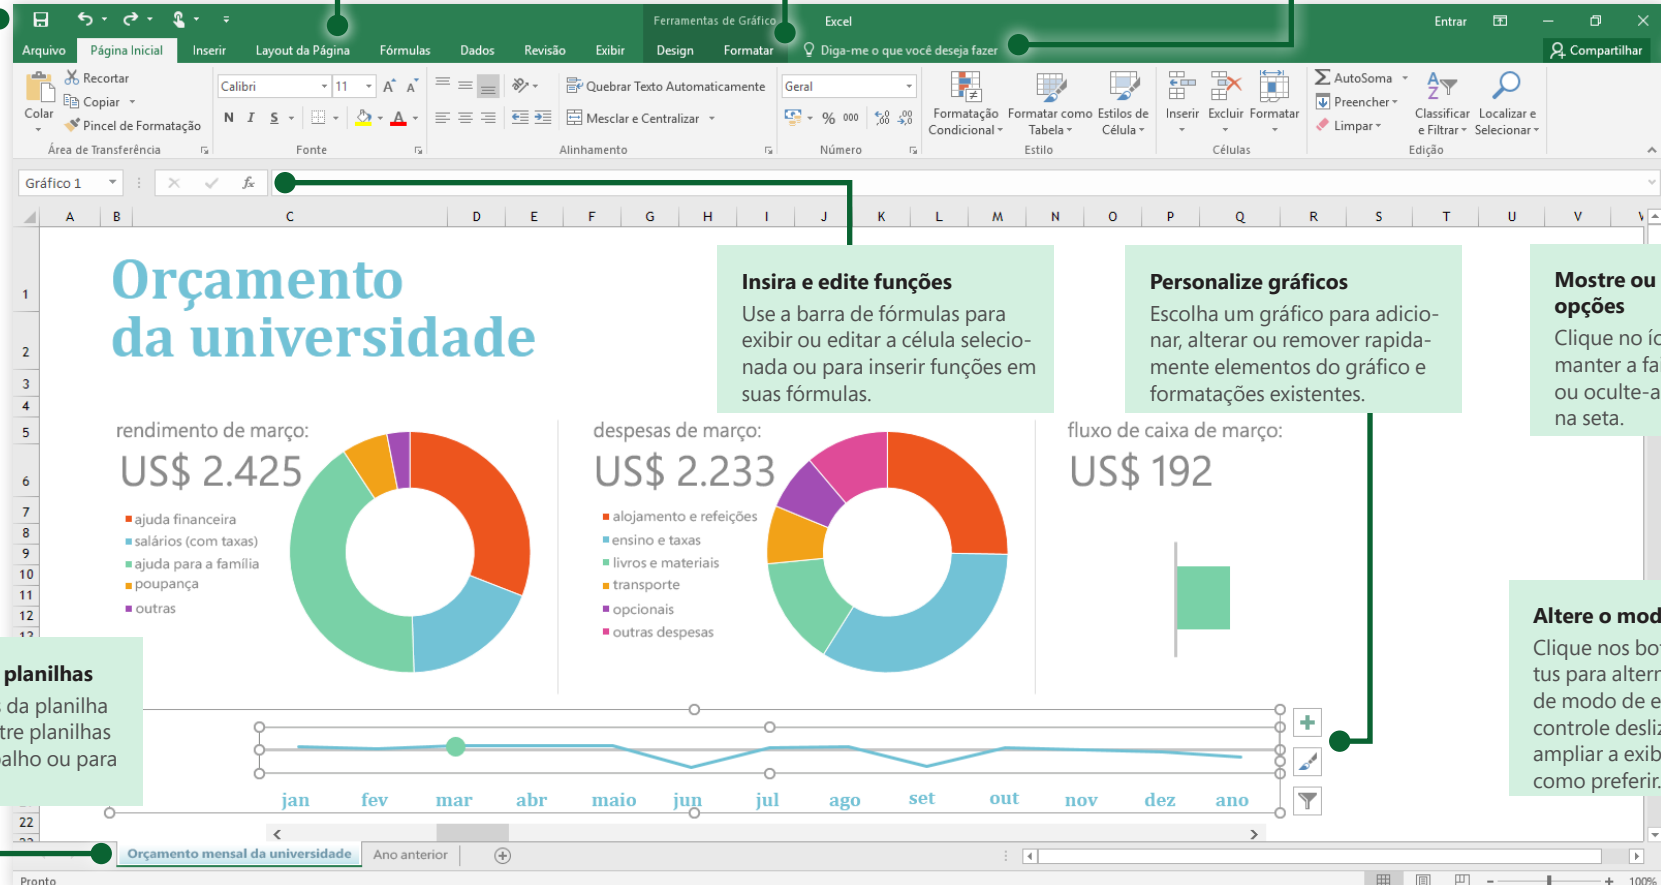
Ferramentas de Gráfico Excel Entrar

Arquivo Página Inicial Inserir Layout da Página Fórmulas Dados Revisão Exibir Design Formatar Diga-me o que você deseja fazer Compartilhar

Colar Recortar Copiar Pincel de Formatação Área de Transferência

Calibri 11 N I S Fonte

Quebrar Texto Automaticamente Mesclar e Centralizar Alinhamento

Geral % 000 Número

Formatação Condicional Formatar como Tabela Estilos de Célula Estilo

Inserir Excluir Formatar Células

AutoSoma Preencher Limpar Classificar e Filtrar Localizar e Selecionar Edição

Gráfico 1 fx

A B C D E F G H I J K L M N O P Q R S T U V

Orçamento da universidade

Insira e edite funções
Use a barra de fórmulas para exibir ou editar a célula selecionada ou para inserir funções em suas fórmulas.

Personalize gráficos
Escolha um gráfico para adicionar, alterar ou remover rapidamente elementos do gráfico e formatações existentes.

Mostre ou opções
Clique no íc manter a fa ou oculte-a na seta.

rendimento de março:
US$ 2.425
ajuda financeira
salários (com taxas)
ajuda para a família
poupança
outras

despesas de março:
US$ 2.233
alojamento e refeições
ensino e taxas
livros e materiais
transporte
opcionais
outras despesas

fluxo de caixa de março:
US$ 192

Altere o mod
Clique nos bo tus para alterr de modo de e controle desliz ampliar a exib como preferir.

planilhas
da planilha tre planilhas alho ou para

jan fev mar abr maio jun jul ago set out nov dez ano

1 2 3 4 5 6 7 8 9 10 11 12 22

Orçamento mensal da universidade Ano anterior

Pronto 100%